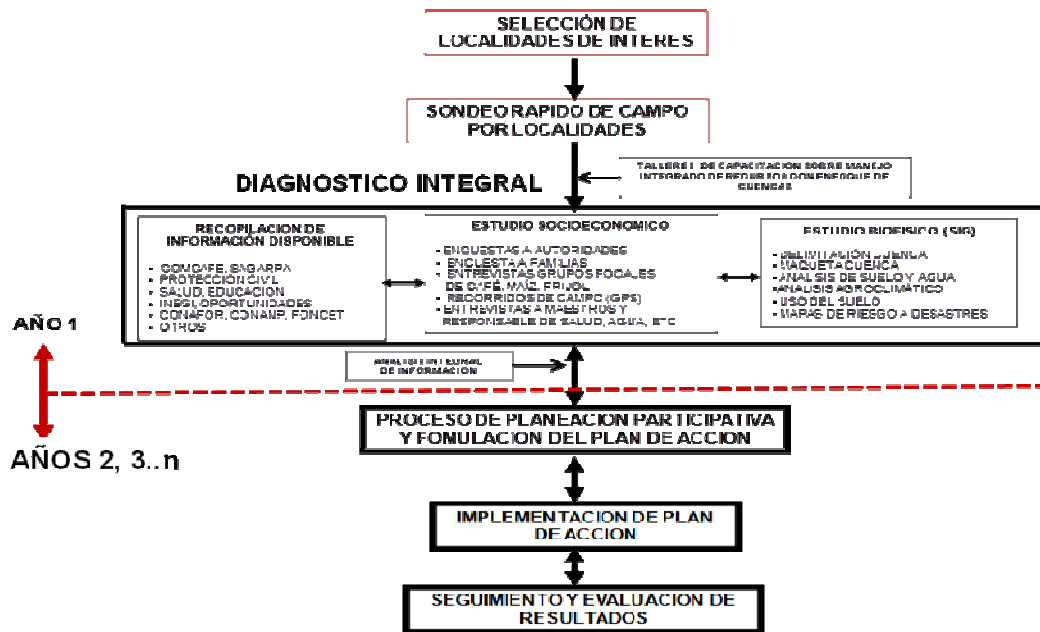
SELECCIÓN DE LOCALIDADES DE INTERES

SONDEO RAPIDO DE CAMPO POR LOCALIDADES

TALLERES DE CAPACITACION SOBRE MANEJO INTEGRADO DE RECURSOS CON ENFOQUE DE CUENCAS

DIAGNOSTICO INTEGRAL

RECOPILACION DE INFORMACIÓN DISPONIBLE
- COMCAFE, SAGARPA
- PROTECCIÓN CIVIL
- SALUD, EDUCACION
- INEGI, OPORTUNIDADES
- CONAFOR, CONANP, FONCET
- OTROS

ESTUDIO SOCIOECONOMICO
- ENCUESTAS A AUTORIDADES
- ENCUESTA A FAMILIAS
- ENTREVISTAS GRUPOS FOCALES DE CAFÉ, MAÍZ, FRIJOL
- RECORRIDOS DE CAMPO (GPS)
- ENTREVISTAS A MAESTROS Y RESPONSABLE DE SALUD, AGUA, ETC

ESTUDIO BIOFISICO (SIG)
- DELIMITACIÓN CUENCA
- MAQUETA CUENCA
- ANALSIS DE SUELO Y AGUA
- ANALISIS AGROCLIMÁTICO
- USO DEL SUELO
- MAPAS DE RIESGO A DESASTRES

AÑO 1

ANALISIS INTEGRAL DE INFORMACION

AÑOS 2, 3..n

PROCESO DE PLANEACION PARTICIPATIVA Y FONULACION DEL PLAN DE ACCION

IMPLEMENTACION DE PLAN DE ACCION

SEGUIMIENTO Y EVALUACION DE RESULTADOS